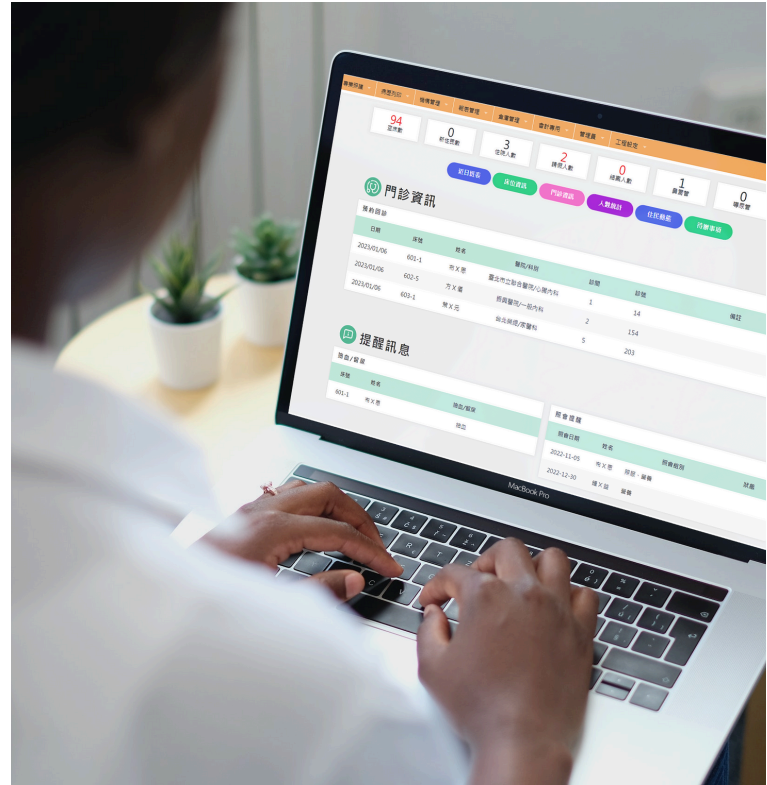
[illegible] 停車 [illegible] 照顧管理 財務管理 員工管理 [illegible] 管理員 工程設定

94
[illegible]

0
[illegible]

3
住院人數

2
請假人數

0
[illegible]

1
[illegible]

0
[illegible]

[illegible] 床位資訊 門診資訊 人數統計 住民動態 行事事項

門診資訊

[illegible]

| 日期 | 床號 | 姓名 | 醫院/科別 | 診號 | 診間 | 備註 |
|---|---|---|---|---|---|---|
| 2023/01/06 | 601-1 | 布X壹 | 臺北市立聯合醫院/心臟內科 | 1 | 14 | |
| 2023/01/06 | 602-5 | 方X義 | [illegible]/一般內科 | 2 | 154 | |
| 2023/01/06 | 603-1 | 無X元 | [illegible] | 5 | 203 | |

提醒訊息

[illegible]

| 床號 | 姓名 | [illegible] |
|---|---|---|
| 601-1 | 布X壹 | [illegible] |

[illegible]

| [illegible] | 姓名 | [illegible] | 狀態 |
|---|---|---|---|
| 2022-11-05 | 布X壹 | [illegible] | |
| 2022-12-30 | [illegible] | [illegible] | |

MacBook Pro